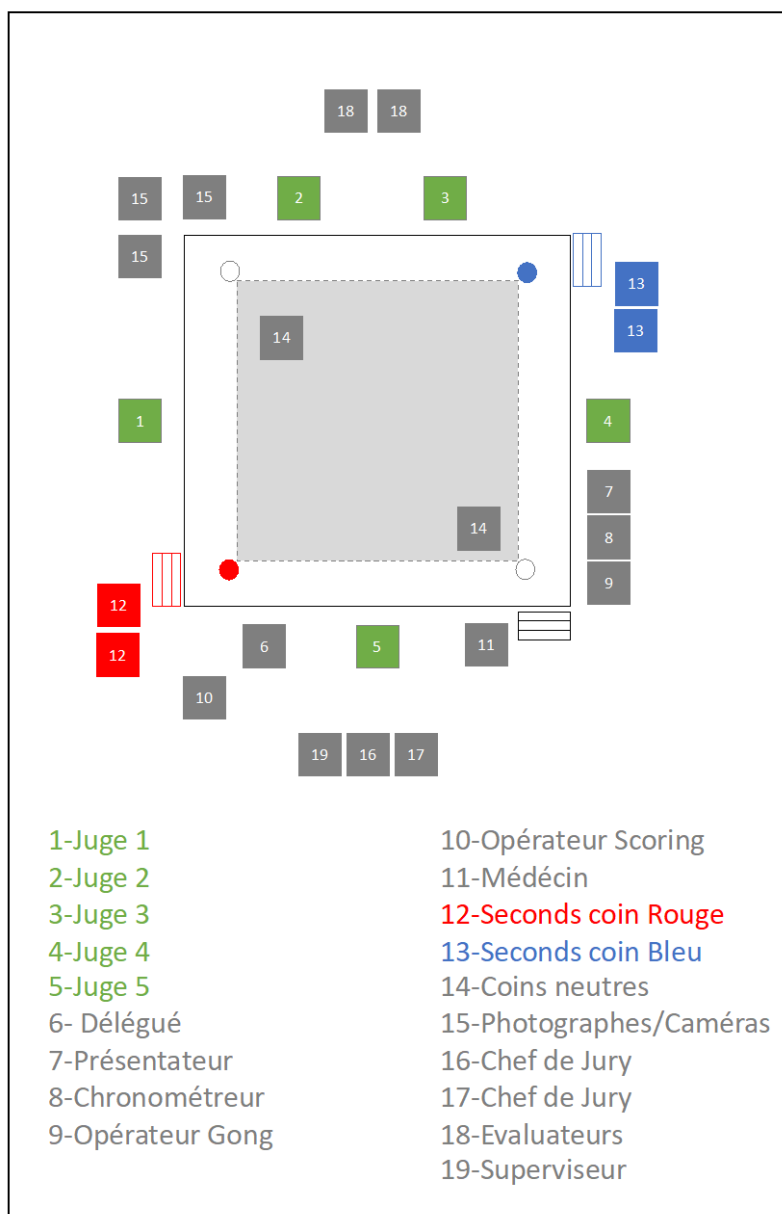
18 18

15 15 2 3

15

13

13

14

1 4

7

14

8

12

9

12

6 5 11

10

19 16 17

1-Juge 1
2-Juge 2
3-Juge 3
4-Juge 4
5-Juge 5
6- Délégué
7-Présentateur
8-Chronométreur
9-Opérateur Gong

10-Opérateur Scoring
11-Médecin
12-Seconds coin Rouge
13-Seconds coin Bleu
14-Coins neutres
15-Photographes/Caméras
16-Chef de Jury
17-Chef de Jury
18-Evaluateurs
19-Superviseur